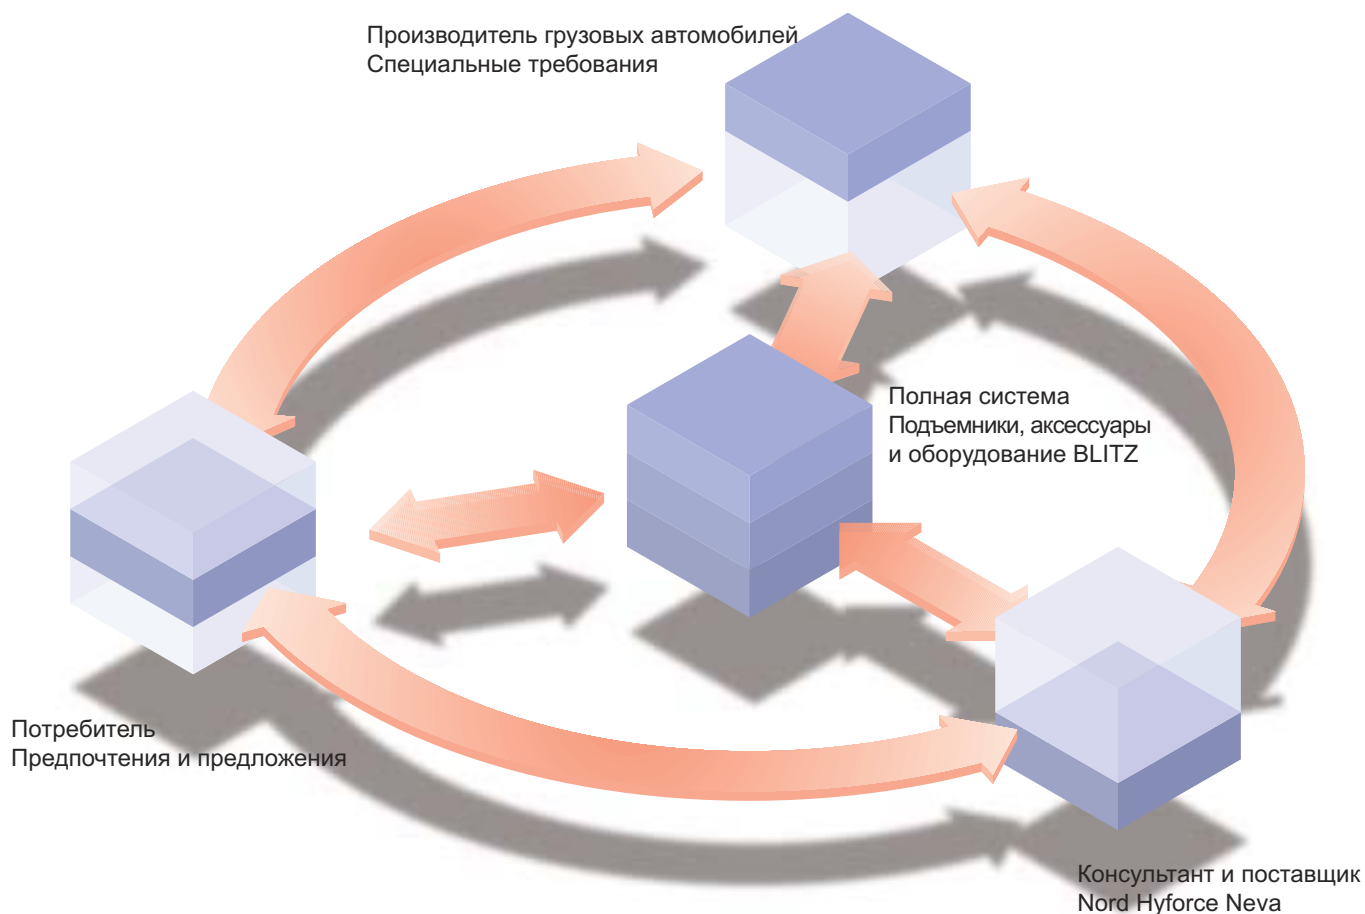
Производитель грузовых автомобилей
Специальные требования

Полная система
Подъемники, аксессуары
и оборудование BLITZ

Потребитель
Предпочтения и предложения

Консультант и поставщик
Nord Hyforce Neva